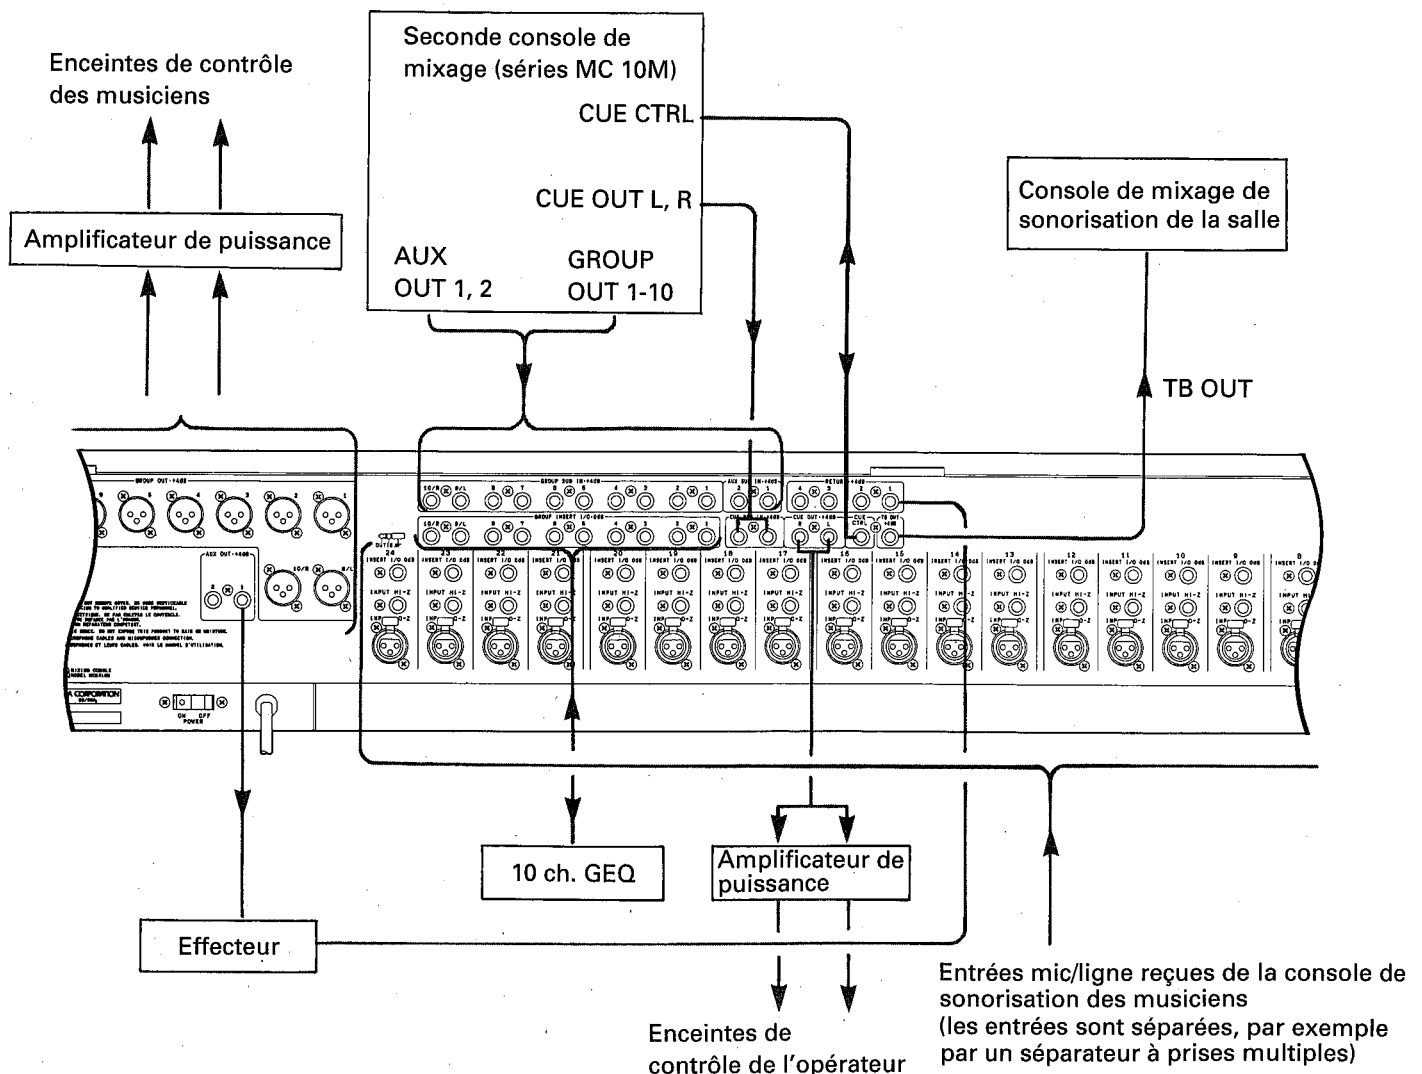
Enceintes de contrôle des musiciens

Seconde console de mixage (séries MC 10M)

CUE CTRL

CUE OUT L, R

AUX OUT 1, 2

GROUP OUT 1-10

Amplificateur de puissance

Console de mixage de sonorisation de la salle

TB OUT

GROUP OUT +4dB

AUX OUT +4dB

GROUP SUB IN +4dB

GROUP INSERT I/O 0dB

AUX SUB IN +4dB

CUE OUT +4dB

RETURN +4dB

CUE CTRL

TB OUT +4dB

24 23 22 21 20 19 18 17 16 15 14 13 12 11 10 9 8

INSERT I/O 0dB

INPUT HI-Z

ON OFF POWER

10 ch. GEQ

Amplificateur de puissance

Effecteur

Enceintes de contrôle de l'opérateur

Entrées mic/ligne reçues de la console de sonorisation des musiciens (les entrées sont séparées, par exemple par un séparateur à prises multiples)